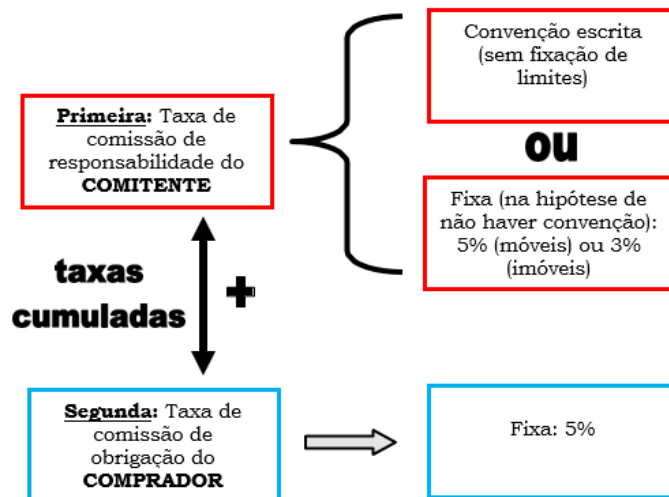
Primeira: Taxa de comissão de responsabilidade do COMITENTE

Convenção escrita (sem fixação de limites)

ou

Fixa (na hipótese de não haver convenção): 5% (móveis) ou 3% (imóveis)

taxas cumuladas

+

Segunda: Taxa de comissão de obrigação do COMPRADOR

Fixa: 5%